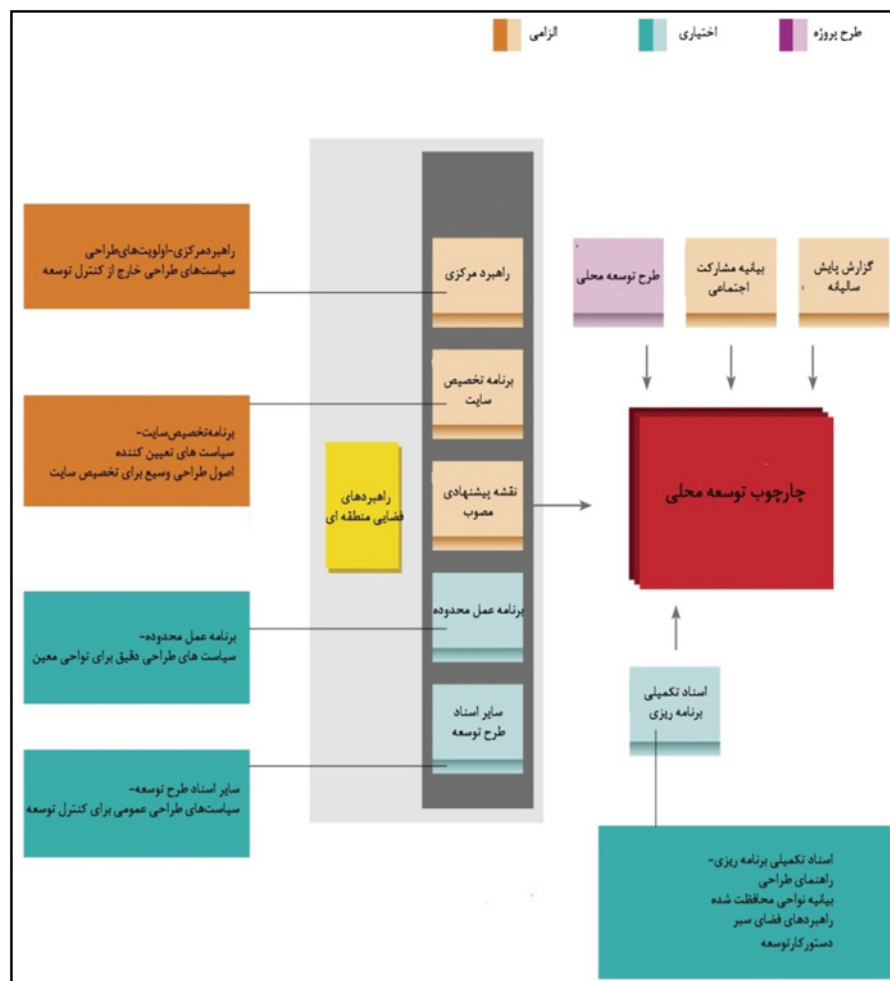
الزامی
اختیاری
طرح پروژه

راهبردمرکزی-اولویت‌های‌طراحی
سیاست‌های طراحی خارج از کنترل توسعه

برنامه‌تخصیص‌سایت-
سیاست های تعیین کننده
اصول طراحی وسیع برای تخصیص سایت

برنامه عمل محدوده-
سیاست های طراحی دقیق برای نواحی معین

سایر اسناد طرح توسعه-
سیاست‌های طراحی عمومی برای کنترل توسعه

راهبردهای فضایی منطقه ای

راهبرد مرکزی

برنامه تخصیص سایت

نقشه پیشنهادی مصوب

برنامه عمل محدوده

سایر اسناد طرح توسعه

طرح توسعه محلی

بیانیه مشارکت اجتماعی

گزارش پایش سالیانه

چارچوب توسعه محلی

اسناد تکمیلی برنامه ریزی

اسناد تکمیلی برنامه ریزی-
راهنمای طراحی
بیانیه نواحی محافظت شده
راهبردهای فضای سبز
دستورکارتوسعه